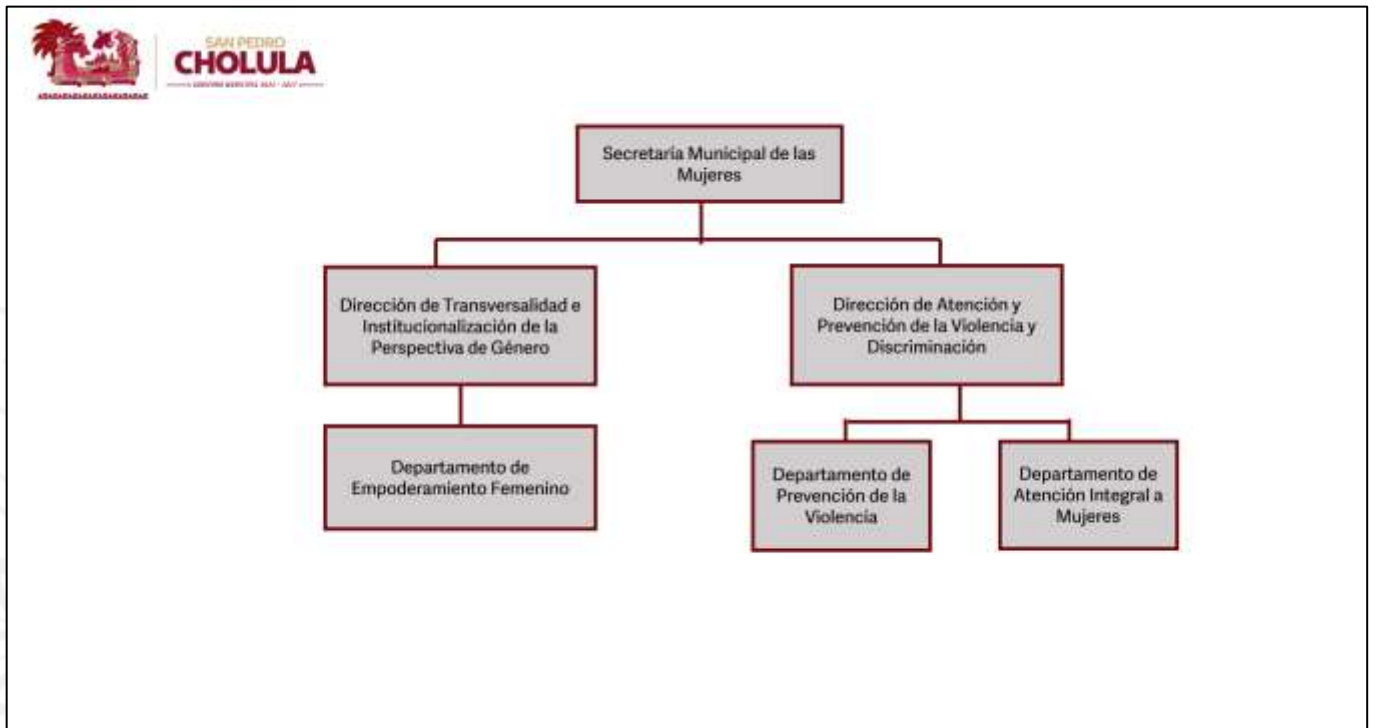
SAN PEDRO
CHOLULA
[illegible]

Secretaria Municipal de las Mujeres

Dirección de Transversalidad e Institucionalización de la Perspectiva de Género

Departamento de Empoderamiento Femenino

Dirección de Atención y Prevención de la Violencia y Discriminación

Departamento de Prevención de la Violencia

Departamento de Atención Integral a Mujeres